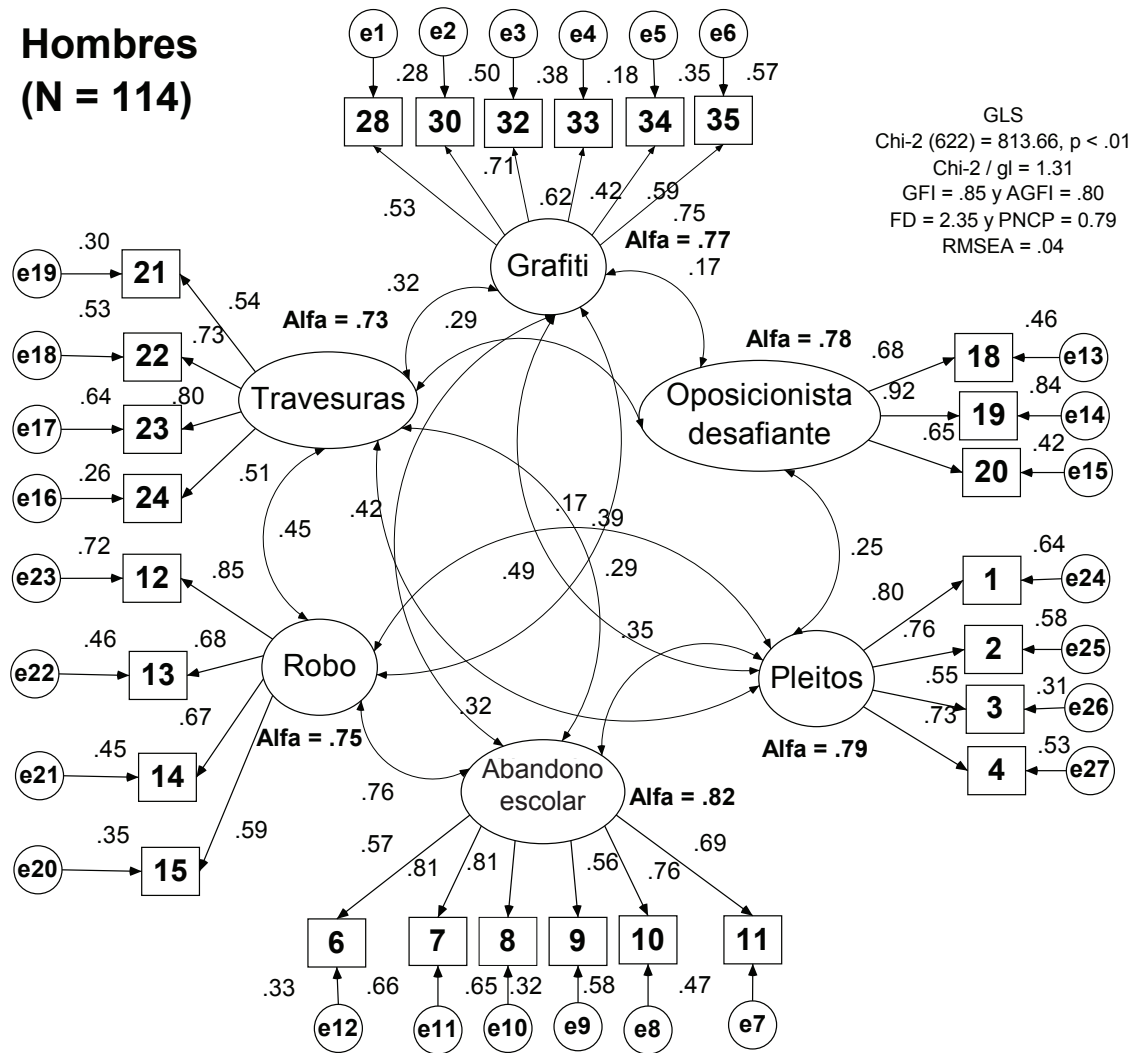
Hombres
(N = 114)

e1 e2 e3 e4 e5 e6
.28 .50 .38 .18 .35 .57
28 30 32 33 34 35

GLS
Chi-2 (622) = 813.66, p < .01
Chi-2 / gl = 1.31
GFI = .85 y AGFI = .80
FD = 2.35 y PNCP = 0.79
RMSEA = .04

.53 .71 .62 .42 .59 .75
Alfa = .77
Grafiti
.17
.32
.30
e19 21
.54
.53
Alfa = .73
.29
.73
e18 22
Alfa = .78
.68
18 .46 e13
.80
.64
Travesuras
Oposicionista desafiante
.92
.84
e17 23
19 e14
.65
.42
.26
e16 24
20 e15
.51
.42
.17
.39
.45
.25
.72
e23 12
.85
.49
.29
.80
1 .64 e24
.46
.68
.76
2 .58 e25
e22 13
Robo
.35
Pleitos
.55
.31
.67
3 e26
.32
.73
.45
Alfa = .75
.53
e21 14
Alfa = .79
4 e27
Abandono escolar
.76
Alfa = .82
.59
.57
.81
.81
.56
.76
.69
.35
e20 15
6 7 8 9 10 11
.33 .66 .65 .32 .58 .47
e12 e11 e10 e9 e8 e7